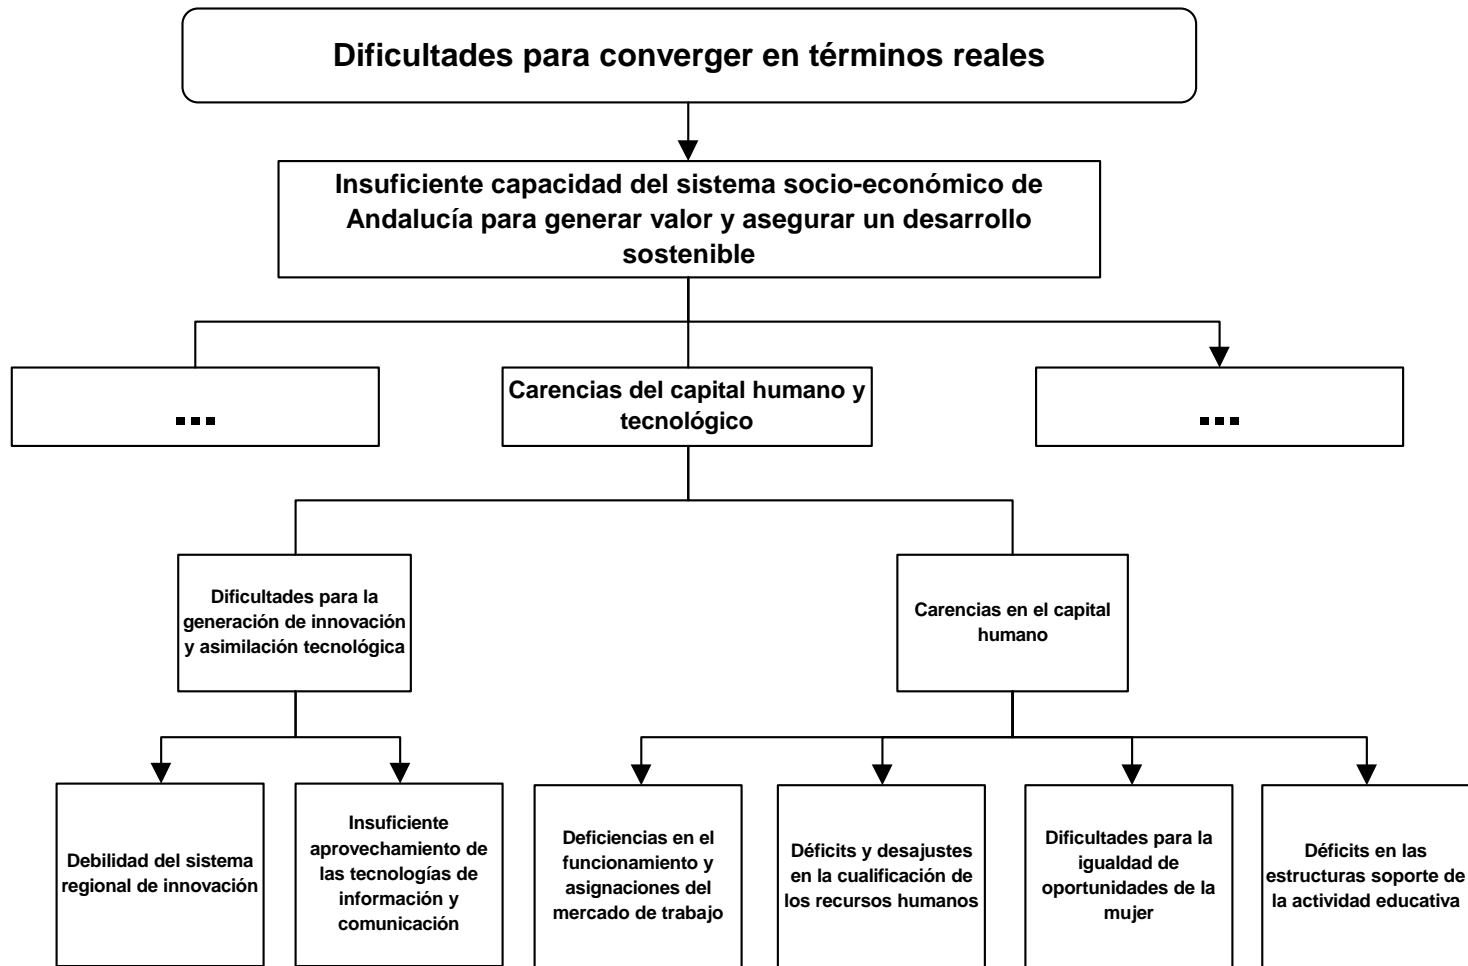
Dificultades para converger en términos reales

Insuficiente capacidad del sistema socio-económico de Andalucía para generar valor y asegurar un desarrollo sostenible

...

Carencias del capital humano y tecnológico

...

Dificultades para la generación de innovación y asimilación tecnológica

Carencias en el capital humano

Debilidad del sistema regional de innovación

Insuficiente aprovechamiento de las tecnologías de información y comunicación

Deficiencias en el funcionamiento y asignaciones del mercado de trabajo

Déficits y desajustes en la cualificación de los recursos humanos

Dificultades para la igualdad de oportunidades de la mujer

Déficits en las estructuras soporte de la actividad educativa